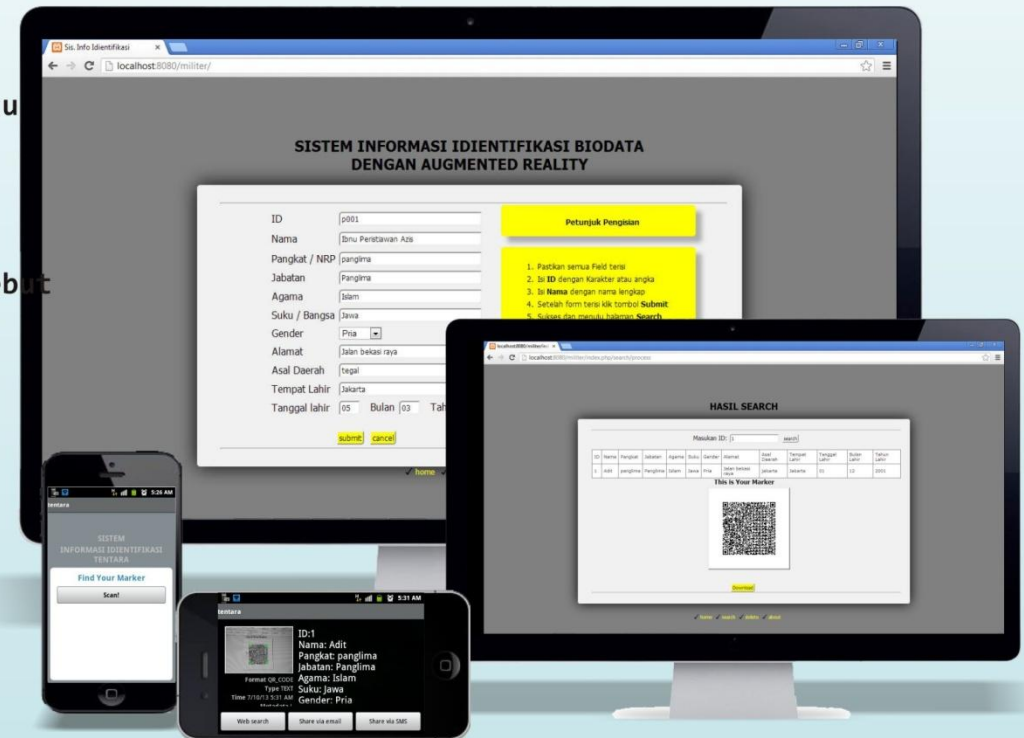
u

but

Sis. Info Idientifikasi

localhost:8080/militer/

SISTEM INFORMASI IDIENTIFIKASI BIODATA DENGAN AUGMENTED REALITY

ID p001
Nama Ibnu Peristawan Azis
Pangkat / NRP panglima
Jabatan Panglima
Agama Islam
Suku / Bangsa Jawa
Gender Pria
Alamat Jalan bekasi raya
Asal Daerah tegal
Tempat Lahir Jakarta
Tanggal lahir 05 Bulan 03 Tah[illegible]

submit cancel

Petunjuk Pengisian

1. Pastikan semua Field terisi
2. Isi ID dengan Karakter atau angka
3. Isi Nama dengan nama lengkap
4. Setelah form terisi klik tombol Submit
5. Sukses dan menuju halaman Search

home

localhost:8080/militer/index.php/search/proses

HASIL SEARCH

Masukan ID: 1 search

| ID | Nama | Pangkat | Jabatan | Agama | Suku | Gender | Alamat | Asal Daerah | Tempat Lahir | Tanggal Lahir | Bulan Lahir | Tahun Lahir |
|---|---|---|---|---|---|---|---|---|---|---|---|---|
| 1 | Adit | panglima | Panglima | Islam | Jawa | Pria | Jalan bekasi raya | Jakarta | Jakarta | 01 | 02 | 2001 |

This is Your Marker

Download

home search index about

5:26 AM
tentara

SISTEM INFORMASI IDIENTIFIKASI TENTARA

Find Your Marker

Scan!

5:31 AM
tentara

ID:1
Nama: Adit
Pangkat: panglima
Jabatan: Panglima
Agama: Islam
Suku: Jawa
Gender: Pria

Format QR_CODE
Type TEXT
Time 7/10/13 5:31 AM
Metadata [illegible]

Web search
Share via email
Share via SMS